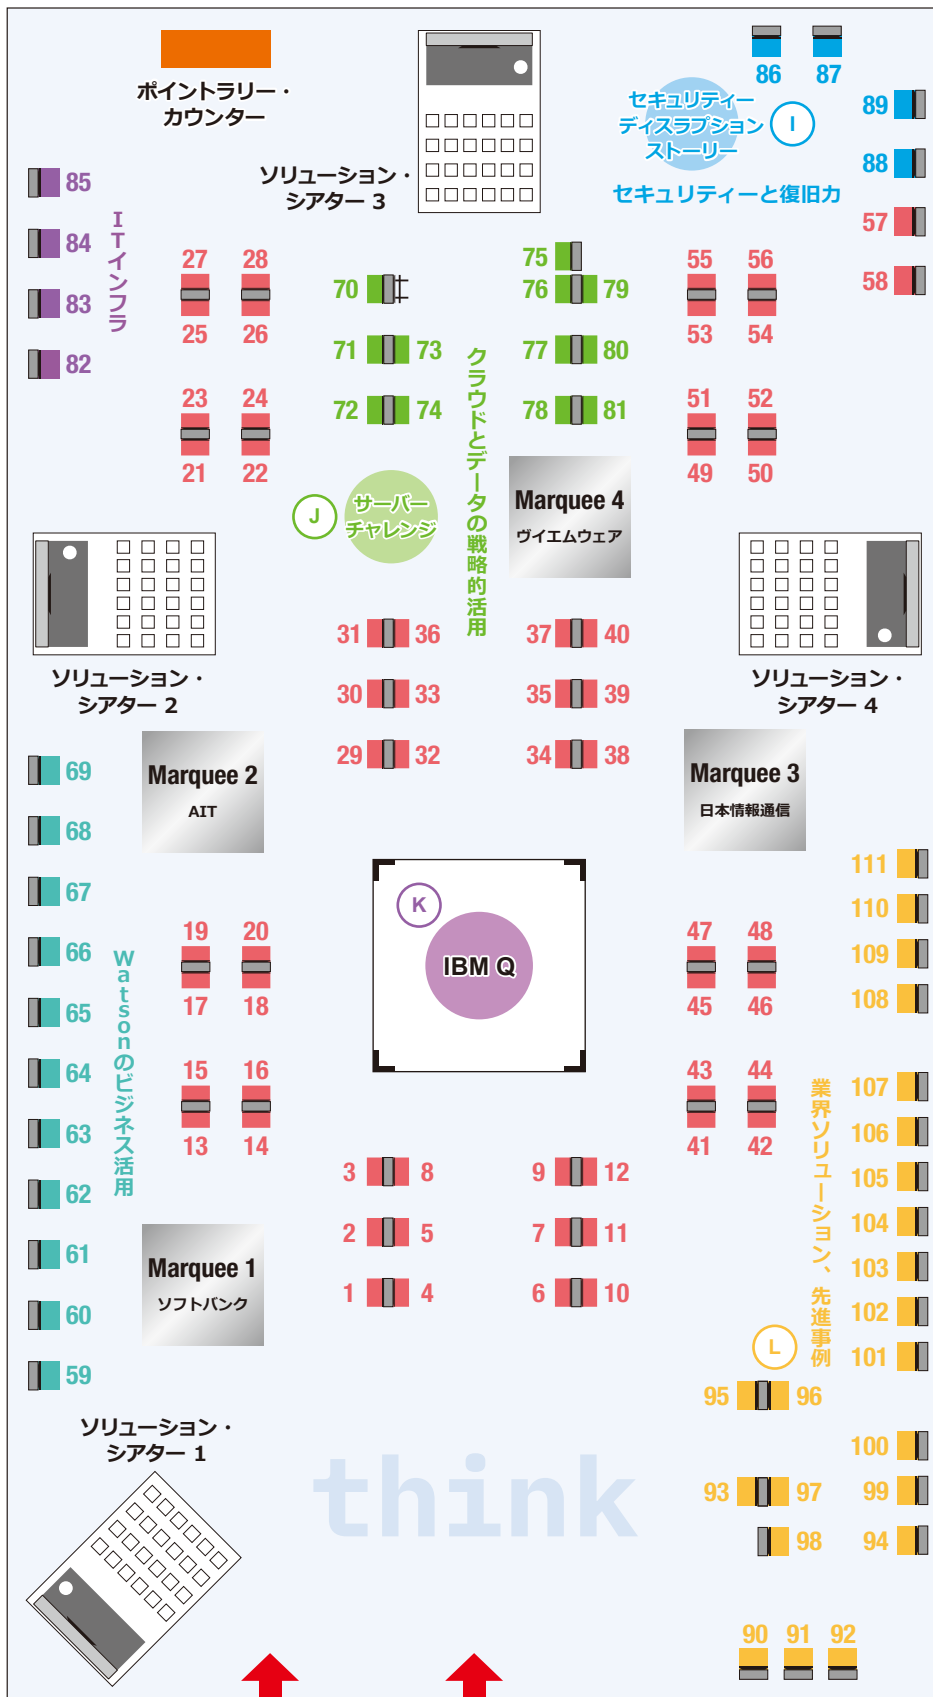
ポイントラリー・
カウンター

ソリューション・
シアター 3

86 87

セキュリティー
ディスラプション
ストーリー

I

89
88

セキュリティーと復旧力

57
58

85
84
83
82

ITインフラ

27 28
25 26
23 24
21 22

70
71 73
72 74

クラウドとデータの戦略的活用

75
76 79
77 80
78 81

55 56
53 54
51 52
49 50

J
サーバー
チャレンジ

Marquee 4
ヴイエムウェア

ソリューション・
シアター 2

ソリューション・
シアター 4

31 36
30 33
29 32

37 40
35 39
34 38

69
68
67
66
65
64
63
62
61
60
59

Marquee 2
AIT

Marquee 3
日本情報通信

111
110
109
108

K
IBM Q

Watsonのビジネス活用

19 20
17 18
15 16
13 14

47 48
45 46
43 44
41 42

業界ソリューション、先進事例

107
106
105
104
103
102
101

3 8
2 5
1 4

9 12
7 11
6 10

Marquee 1
ソフトバンク

L

95 96

ソリューション・
シアター 1

think

100
93 97 99
98 94

90 91 92